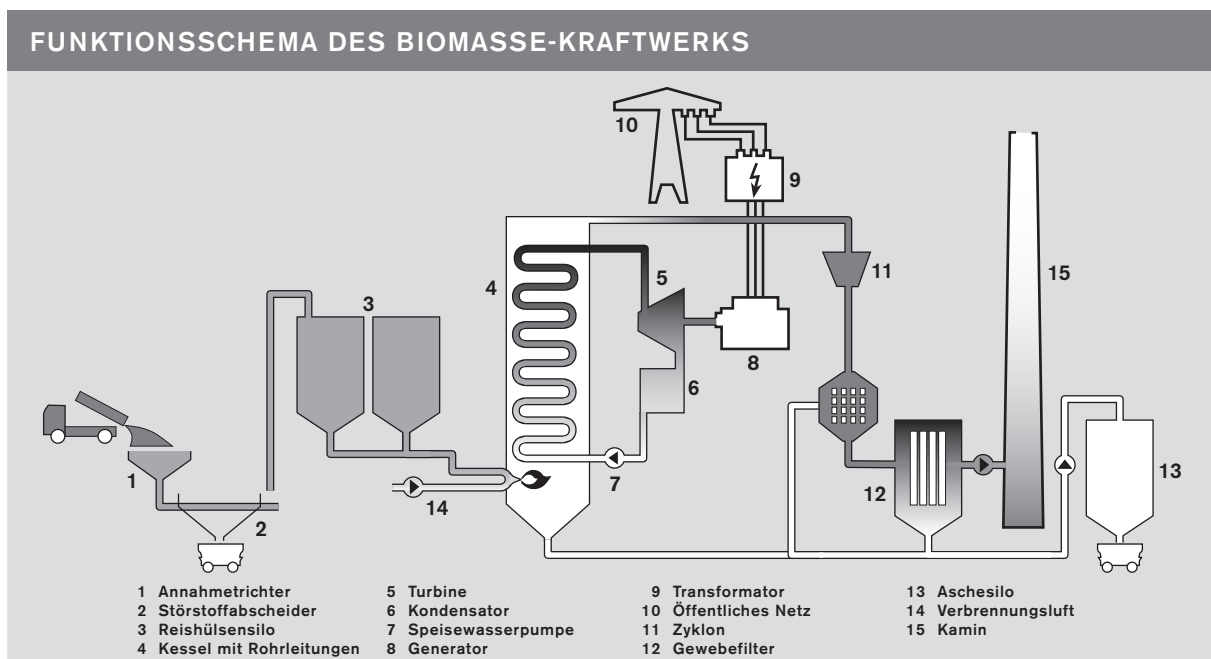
FUNKTIONSSCHEMA DES BIOMASSE-KRAFTWERKS

10
9
4
5
11
15
3
8
6
1
7
2
14
12
13

1 Annahmetrichter
2 Störstoffabscheider
3 Reishülsensilo
4 Kessel mit Rohrleitungen

5 Turbine
6 Kondensator
7 Speisewasserpumpe
8 Generator

9 Transformator
10 Öffentliches Netz
11 Zyklon
12 Gewebefilter

13 Aschesilo
14 Verbrennungsluft
15 Kamin